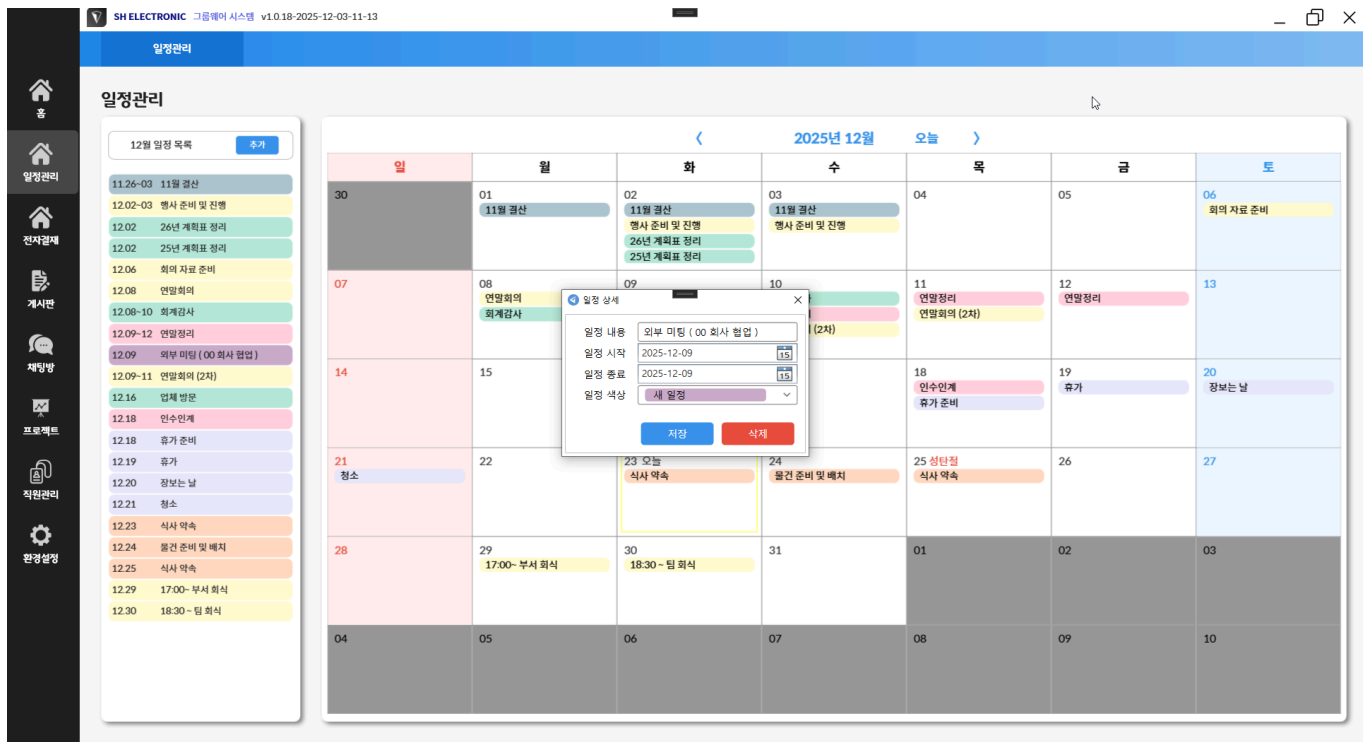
V SH ELECTRONIC 그룹웨어 시스템 v1.0.18-2025-12-03-11-13

일정관리

홈
일정관리
전자결재
게시판
채팅방
프로젝트
직원관리
환경설정

일정관리

12월 일정 목록 추가

| | |
|---|---|
| 11.26~03 | 11월 결산 |
| 12.02~03 | 행사 준비 및 진행 |
| 12.02 | 26년 계획표 정리 |
| 12.02 | 25년 계획표 정리 |
| 12.06 | 회의 자료 준비 |
| 12.08 | 연말회의 |
| 12.08~10 | 회계감사 |
| 12.09~12 | 연말정리 |
| 12.09 | 외부 미팅 ( 00 회사 협업 ) |
| 12.09~11 | 연말회의 (2차) |
| 12.16 | 업체 방문 |
| 12.18 | 인수인계 |
| 12.18 | 휴가 준비 |
| 12.19 | 휴가 |
| 12.20 | 장보는 날 |
| 12.21 | 청소 |
| 12.23 | 식사 약속 |
| 12.24 | 물건 준비 및 배치 |
| 12.25 | 식사 약속 |
| 12.29 | 17:00~ 부서 회식 |
| 12.30 | 18:30 ~ 팀 회식 |

‹ 2025년 12월 오늘 ›

| 일 | 월 | 화 | 수 | 목 | 금 | 토 |
|---|---|---|---|---|---|---|
| 30 | 01 11월 결산 | 02 11월 결산 행사 준비 및 진행 26년 계획표 정리 25년 계획표 정리 | 03 11월 결산 행사 준비 및 진행 | 04 | 05 | 06 회의 자료 준비 |
| 07 | 08 연말회의 회계감사 | 09 | 10 (2차) | 11 연말정리 연말회의 (2차) | 12 연말정리 | 13 |
| 14 | 15 | | | 18 인수인계 휴가 준비 | 19 휴가 | 20 장보는 날 |
| 21 청소 | 22 | 23 오늘 식사 약속 | 24 물건 준비 및 배치 | 25 성탄절 식사 약속 | 26 | 27 |
| 28 | 29 17:00~ 부서 회식 | 30 18:30 ~ 팀 회식 | 31 | 01 | 02 | 03 |
| 04 | 05 | 06 | 07 | 08 | 09 | 10 |

일정 상세
일정 내용 외부 미팅 ( 00 회사 협업 )
일정 시작 2025-12-09
일정 종료 2025-12-09
일정 색상 새 일정
저장 삭제